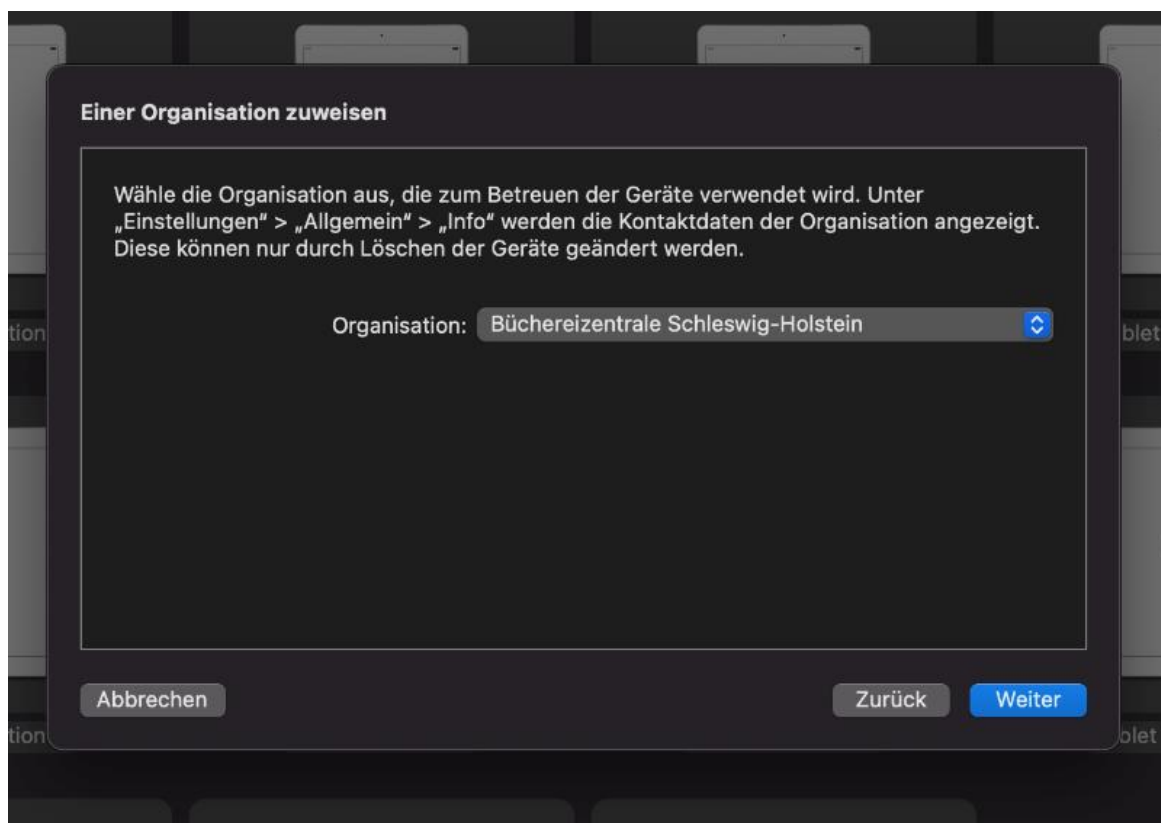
tion

blet

Einer Organisation zuweisen

Wähle die Organisation aus, die zum Betreuen der Geräte verwendet wird. Unter „Einstellungen" > „Allgemein" > „Info" werden die Kontaktdaten der Organisation angezeigt. Diese können nur durch Löschen der Geräte geändert werden.

Organisation: Büchereizentrale Schleswig-Holstein

Abbrechen

Zurück

Weiter

tion

blet